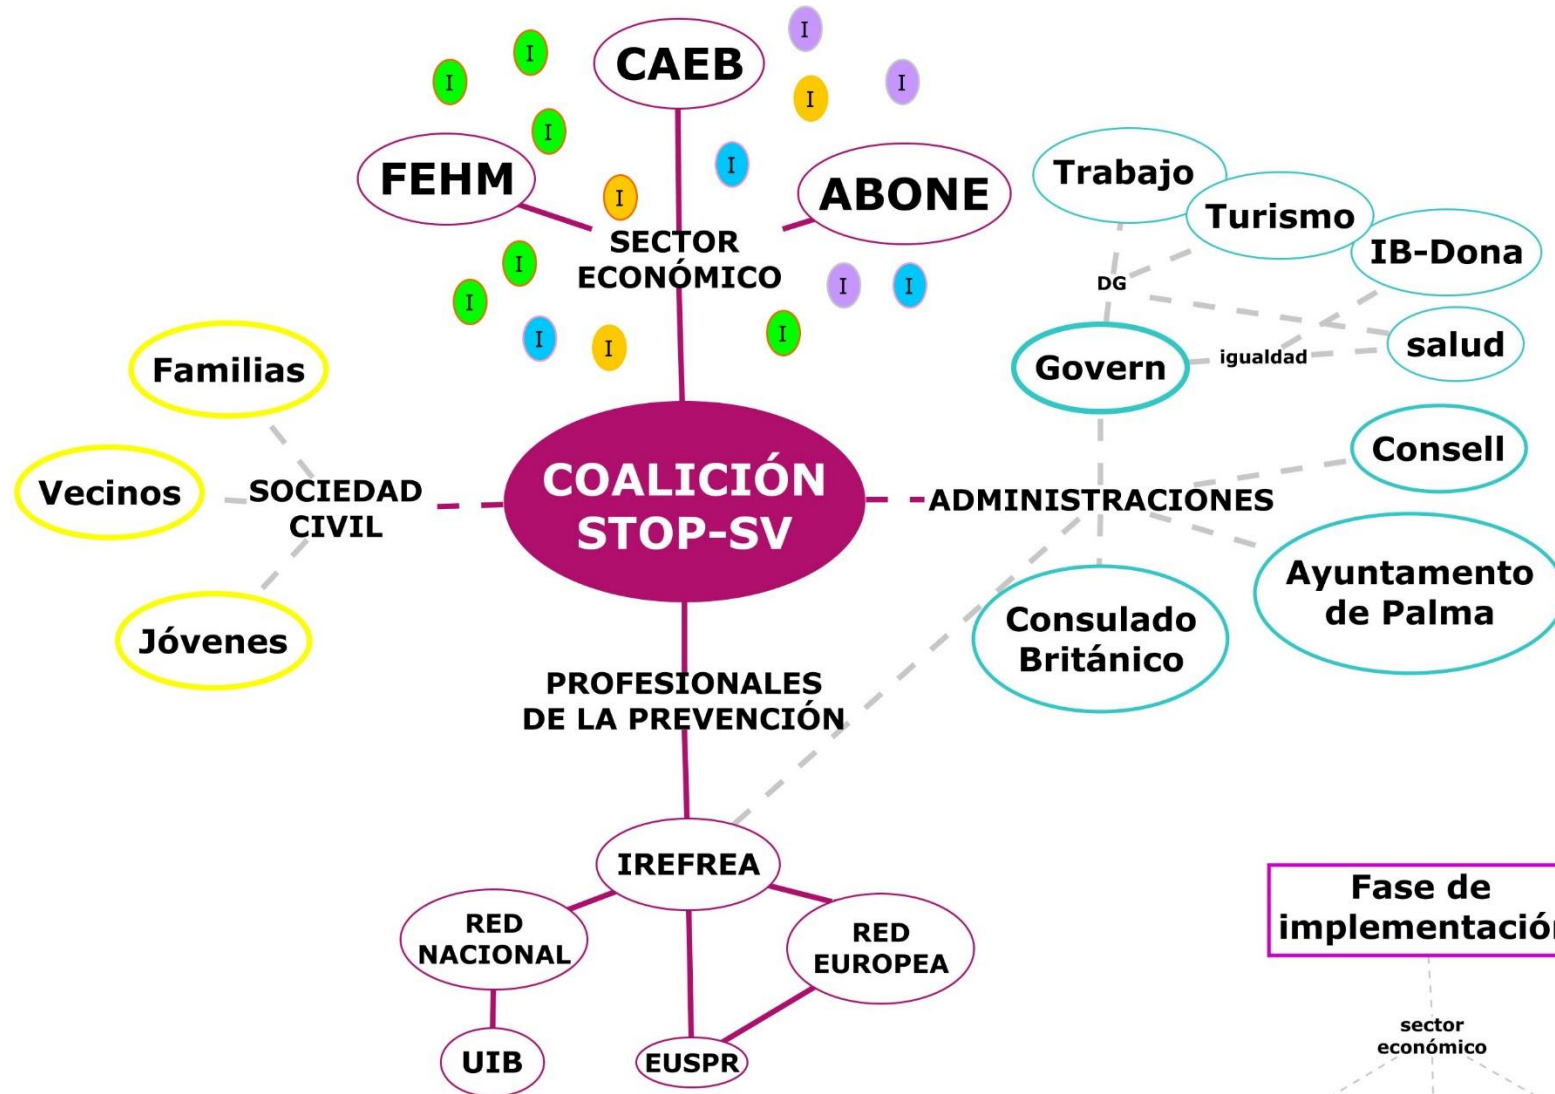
I I I I I I I I I I I I I I I I

CAEB

FEHM

ABONE

SECTOR ECONÓMICO

Trabajo

Turismo

IB-Dona

DG

salud

Govern

igualdad

Consell

Familias

Vecinos

SOCIEDAD CIVIL

COALICIÓN STOP-SV

ADMINISTRACIONES

Ayuntamento de Palma

Jóvenes

Consulado Británico

PROFESIONALES DE LA PREVENCIÓN

IREFREA

RED NACIONAL

RED EUROPEA

UIB

EUSPR

Fase de implementación

sector económico